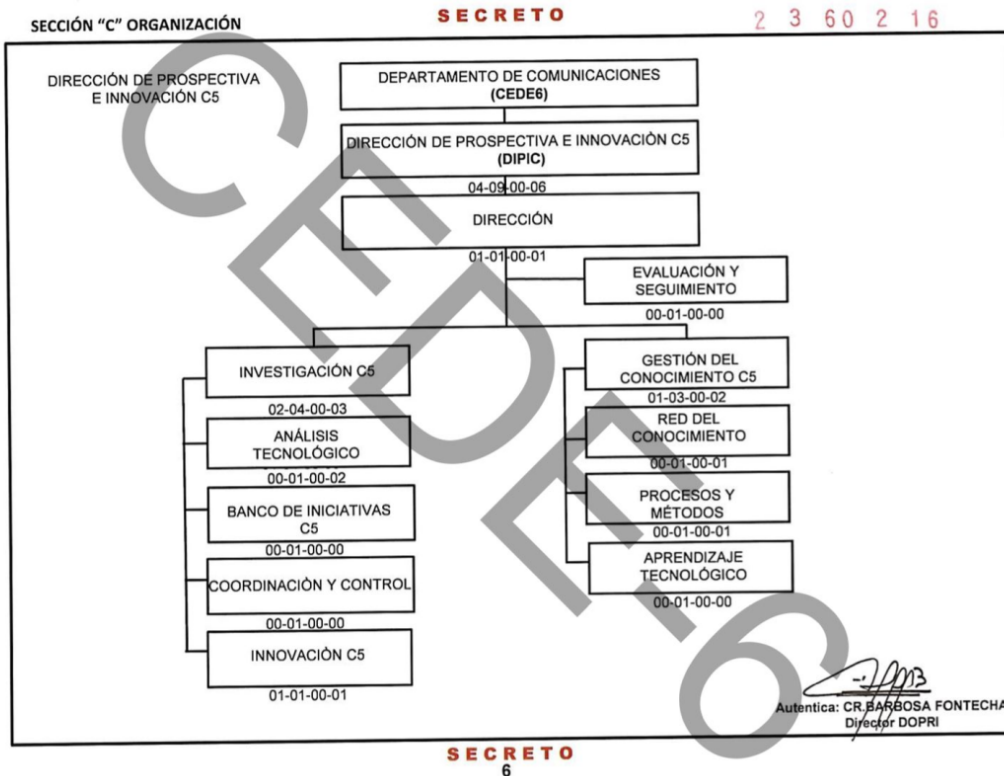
SECCIÓN "C" ORGANIZACIÓN

SECRETO

2 3 60 2 16

DIRECCIÓN DE PROSPECTIVA E INNOVACIÓN C5

DEPARTAMENTO DE COMUNICACIONES
(CEDE6)

DIRECCIÓN DE PROSPECTIVA E INNOVACIÓN C5
(DIPIC)

04-09-00-06

DIRECCIÓN

01-01-00-01

EVALUACIÓN Y SEGUIMIENTO

00-01-00-00

INVESTIGACIÓN C5

02-04-00-03

ANÁLISIS TECNOLÓGICO

00-01-00-02

BANCO DE INICIATIVAS C5

00-01-00-00

COORDINACIÓN Y CONTROL

00-01-00-00

INNOVACIÓN C5

01-01-00-01

GESTIÓN DEL CONOCIMIENTO C5

01-03-00-02

RED DEL CONOCIMIENTO

00-01-00-01

PROCESOS Y MÉTODOS

00-01-00-01

APRENDIZAJE TECNOLÓGICO

00-01-00-00

CEDE6

Autentica: CR.BARBOSA FONTECHA
Director DOPRI

SECRETO
6